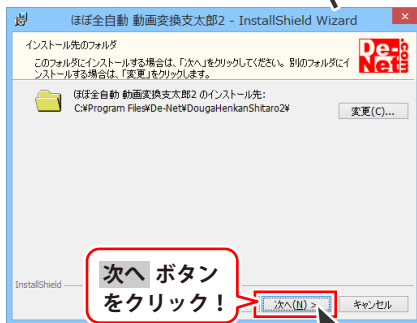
ほぼ全自動 動画変換支太郎2 - InstallShield Wizard

インストール先のフォルダ

このフォルダにインストールする場合は、「次へ」をクリックしてください。別のフォルダにインストールする場合は、「変更」をクリックします。

De-Net

ほぼ全自動 動画変換支太郎2 のインストール先:
C:¥Program Files¥De-Net¥DougaHenkanShitaro2¥

変更(C)...

InstallShield

次へ ボタンをクリック!

次へ(N) >

キャンセル